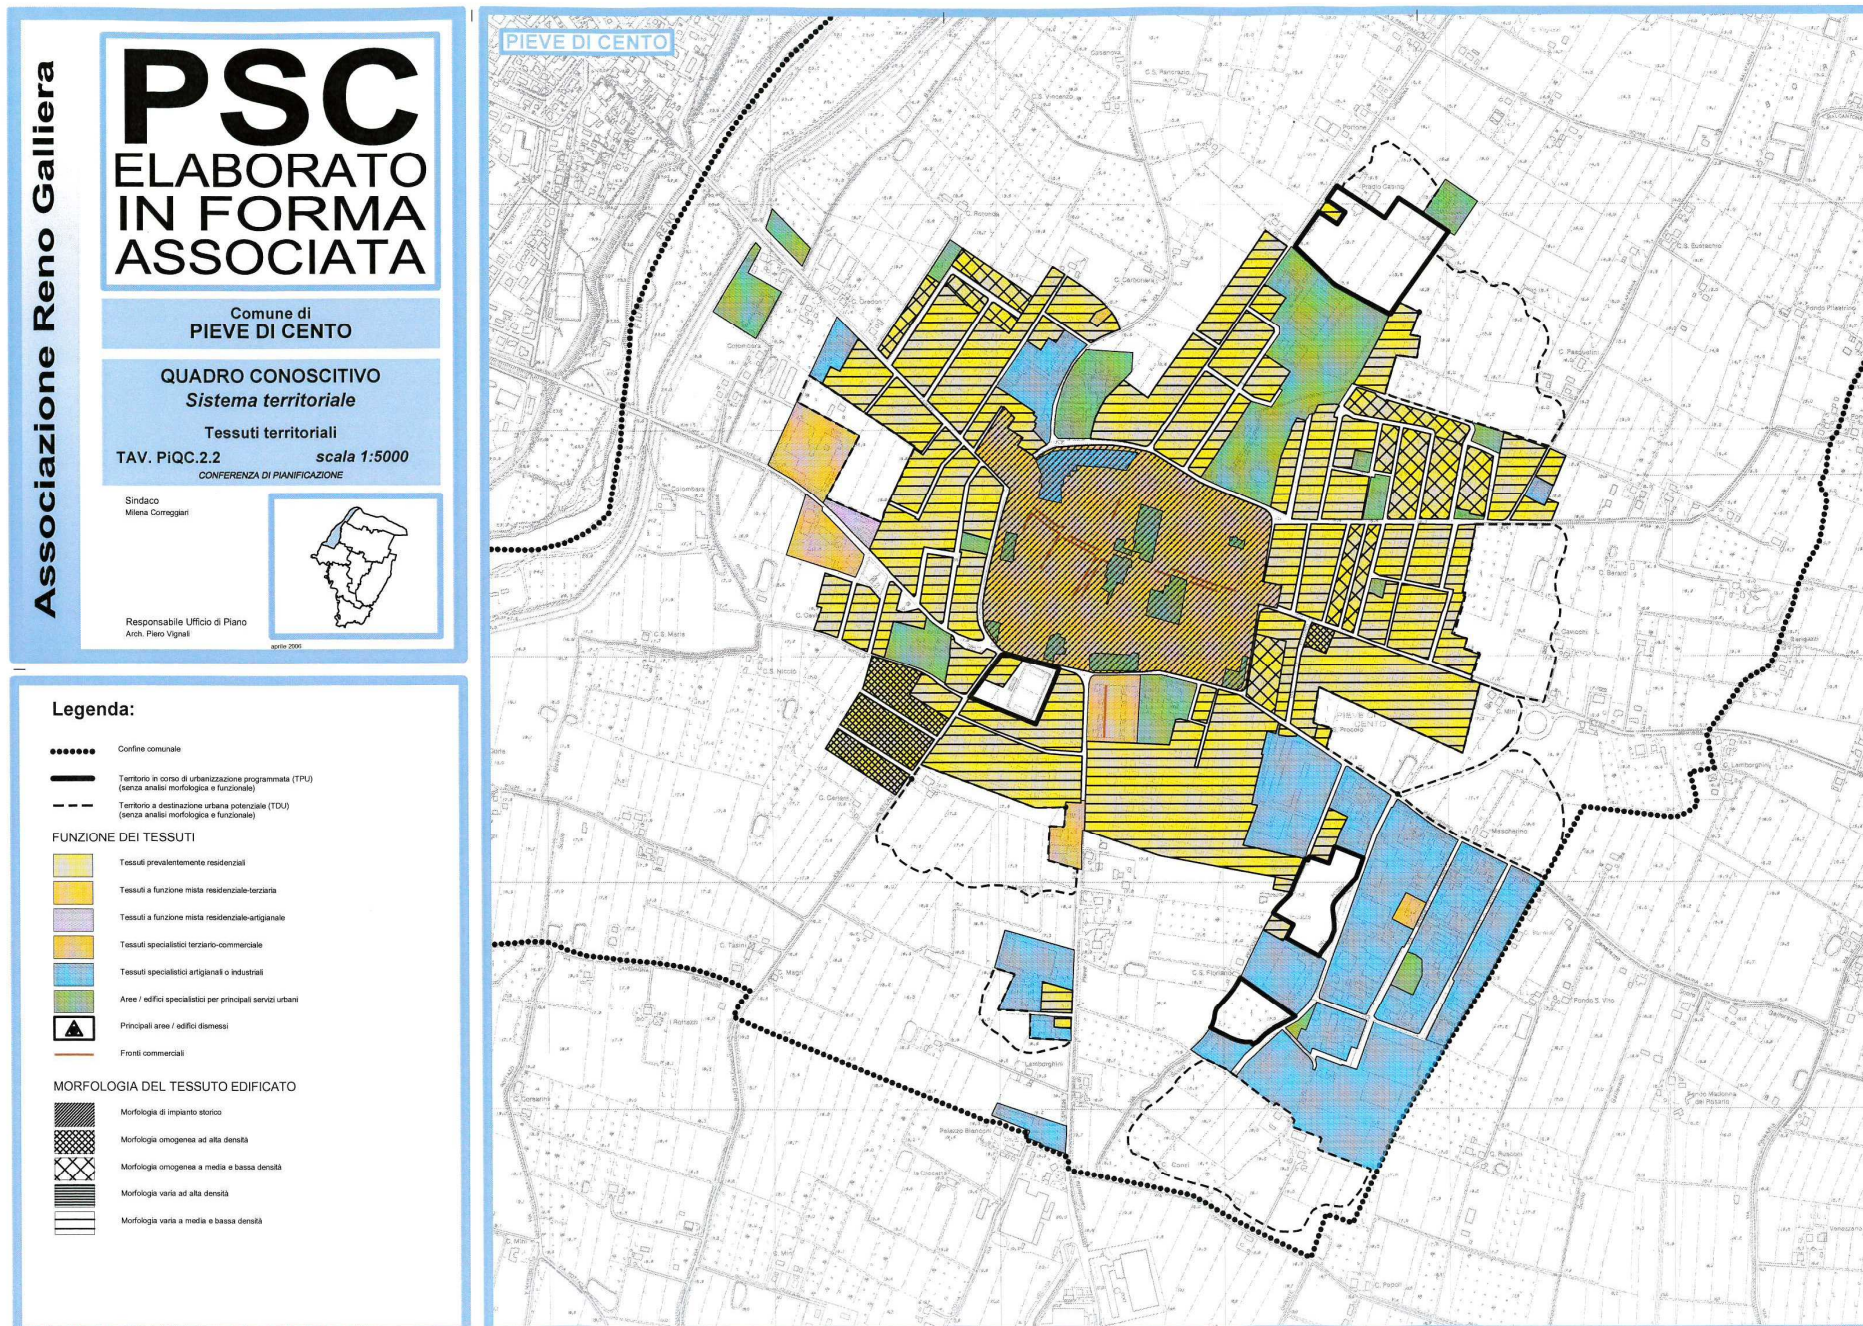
Associazione Reno Galliera

PSC
ELABORATO
IN FORMA
ASSOCIATA

Comune di
PIEVE DI CENTO

QUADRO CONOSCITIVO
Sistema territoriale

Tessuti territoriali

TAV. PiQC.2.2 scala 1:5000
CONFERENZA DI PIANIFICAZIONE

Sindaco
Milena Correggiari

Responsabile Ufficio di Piano
Arch. Piero Vignali

aprile 2006

Legenda:

Confine comunale

Territorio in corso di urbanizzazione programmata (TPU)
(senza analisi morfologica e funzionale)

Territorio a destinazione urbana potenziale (TDU)
(senza analisi morfologica e funzionale)

FUNZIONE DEI TESSUTI

Tessuti prevalentemente residenziali

Tessuti a funzione mista residenziale-terziaria

Tessuti a funzione mista residenziale-artigianale

Tessuti specialistici terziario-commerciale

Tessuti specialistici artigianali o industriali

Aree / edifici specialistici per principali servizi urbani

Principali aree / edifici dismessi

Fronti commerciali

MORFOLOGIA DEL TESSUTO EDIFICATO

Morfologia di impianto storico

Morfologia omogenea ad alta densità

Morfologia omogenea a media e bassa densità

Morfologia varia ad alta densità

Morfologia varia a media e bassa densità

PIEVE DI CENTO

C.S. Vincenzo
C.S. Pancrazio
C. Rotonda
Prada Casino
C.S. Eustachio
C. Carbonara
C. Gredon
Fondo Pilastrino
Grioinbara
C. Pasquetti
Colombara
C. Berardi
C.S. Maria
C.S. Nicolò
Cavicchi
PIEVE DI CENTO
S. Procolo
C. Lamborghini
C. Gentoni
Meschellino
C. Tassini
C.S. Floriano
Magli
Fondo S. Vito
I Rattazzi
Lamborghini
Palazzo Brandoni
Fondo Madonna del Rosario
la Crocetta
C. Conti
C. Mitri
C. Popoli